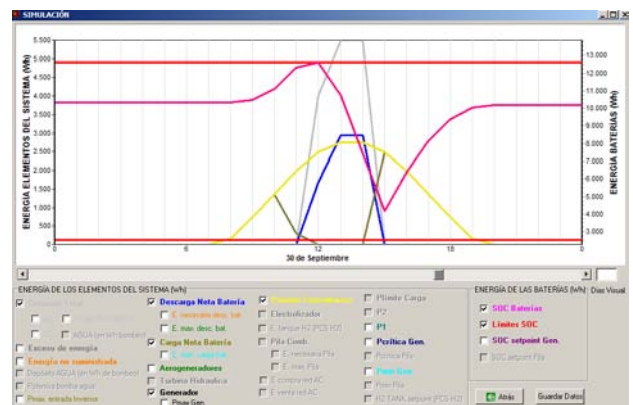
SIMULACIÓN

5.500
5.000
4.500
4.000
3.500
3.000
2.500
2.000
1.500
1.000
500
0

ENERGÍA ELEMENTOS DEL SISTEMA (Wh)

13.000
12.000
11.000
10.000
9.000
8.000
7.000
6.000
5.000
4.000
3.000

ENERGÍA BATERÍAS (Wh)

0
6
12
18

30 de Septiembre

Días Visual.

ENERGÍA DE LOS ELEMENTOS DEL SISTEMA (Wh)

Demanda Total
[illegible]
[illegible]
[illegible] AGUA (en Wh de bombeo)
Exceso de energía
Energía no suministrada
Depósito AGUA (en Wh de bombeo)
Potencia bomba agua
Pinav. entrada Inversor

Descarga Neta Batería
C. necesaria desc. bat.
E. max. desc. bat.
Carga Neta Batería
C. max. carga bat.
Aerogeneradores
Turbina Hidráulica
Generador
Pinav Gen.

Fuentes renovables
Electrolizador
E. tanque H2 (PCS H2)
Pila Comb.
E. necesaria Pila
E. max. Pila
E. compra red AC
E. venta red AC

Pllímite Carga
P2
P1
Pcrítica Gen.
Pcrítica Pila
Pmin Gen.
Pmin Pila
H2 TANK setpoint (PCS H2)

ENERGÍA DE LAS BATERÍAS (Wh)

SOC Baterías
Límites SOC
SOC setpoint Gen.
SOC setpoint Pila

Atrás
Guardar Datos